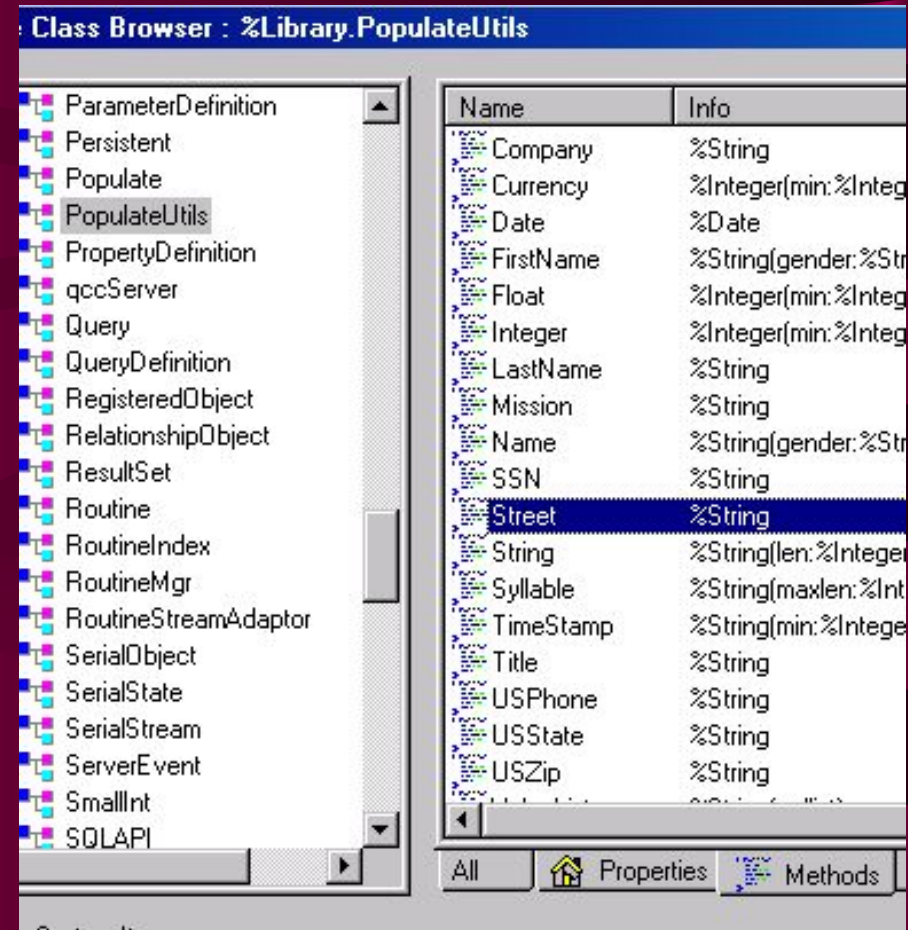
Class Browser : %Library.PopulateUtils

ParameterDefinition
Persistent
Populate
PopulateUtils
PropertyDefinition
qccServer
Query
QueryDefinition
RegisteredObject
RelationshipObject
ResultSet
Routine
RoutineIndex
RoutineMgr
RoutineStreamAdaptor
SerialObject
SerialState
SerialStream
ServerEvent
SmallInt
SQLAPI

| Name | Info |
|---|---|
| Company | %String |
| Currency | %Integer(min:%Integ |
| Date | %Date |
| FirstName | %String(gender:%Str |
| Float | %Integer(min:%Integ |
| Integer | %Integer(min:%Integ |
| LastName | %String |
| Mission | %String |
| Name | %String(gender:%Str |
| SSN | %String |
| Street | %String |
| String | %String(len:%Integer |
| Syllable | %String(maxlen:%Int |
| TimeStamp | %String(min:%Intege |
| Title | %String |
| USPhone | %String |
| USState | %String |
| USZip | %String |
| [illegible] | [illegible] |

All
Properties
Methods

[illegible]